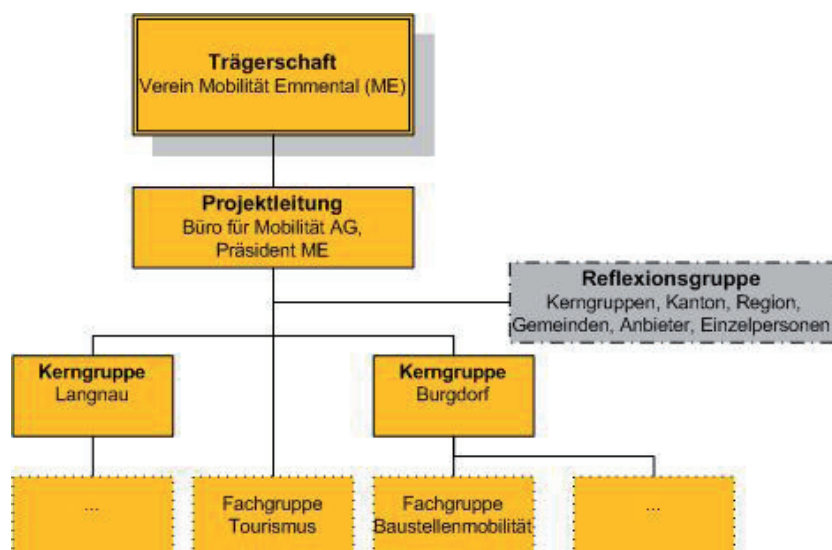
**Trägerschaft**
Verein Mobilität Emmental (ME)

**Projektleitung**
Büro für Mobilität AG,
Präsident ME

**Reflexionsgruppe**
Kerngruppen, Kanton, Region,
Gemeinden, Anbieter, Einzelpersonen

**Kerngruppe**
Langnau

**Kerngruppe**
Burgdorf

...

Fachgruppe
Tourismus

Fachgruppe
Baustellenmobilität

...